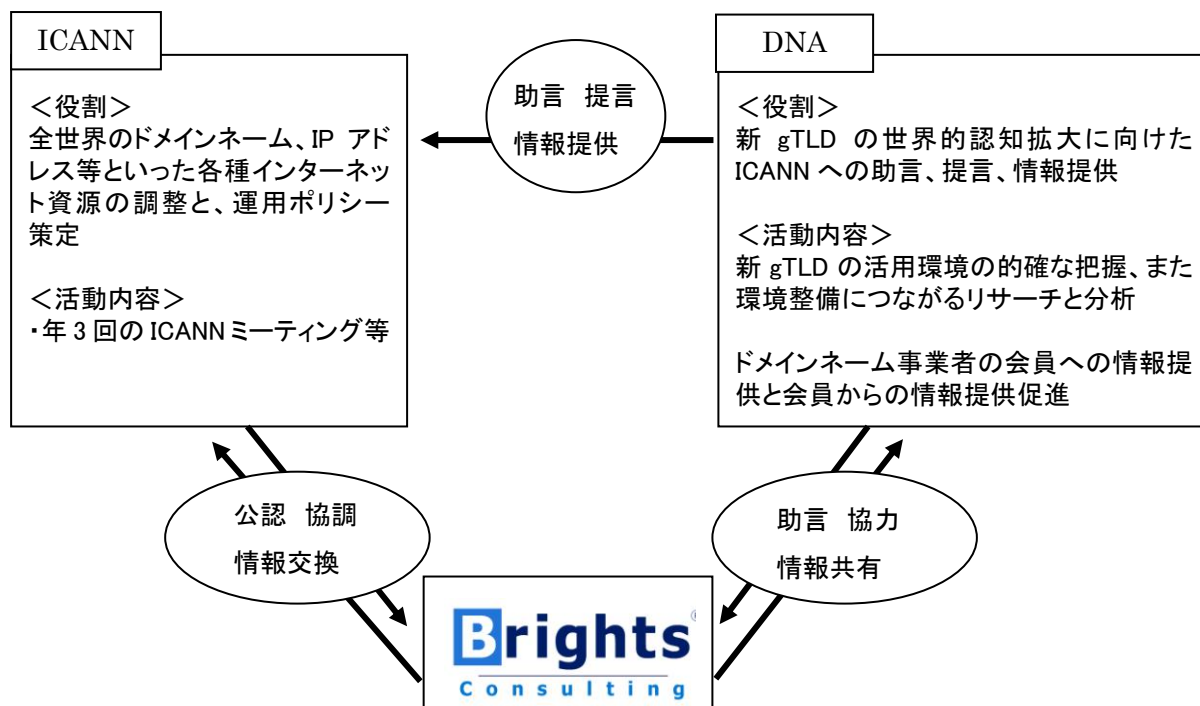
ICANN

＜役割＞
全世界のドメインネーム、IP アドレス等といった各種インターネット資源の調整と、運用ポリシー策定

＜活動内容＞
・年 3 回の ICANN ミーティング等

助言　提言
情報提供

DNA

＜役割＞
新 gTLD の世界的認知拡大に向けた ICANN への助言、提言、情報提供

＜活動内容＞
新 gTLD の活用環境の的確な把握、また環境整備につながるリサーチと分析

ドメインネーム事業者の会員への情報提供と会員からの情報提供促進

公認　協調
情報交換

助言　協力
情報共有

Brights
Consulting